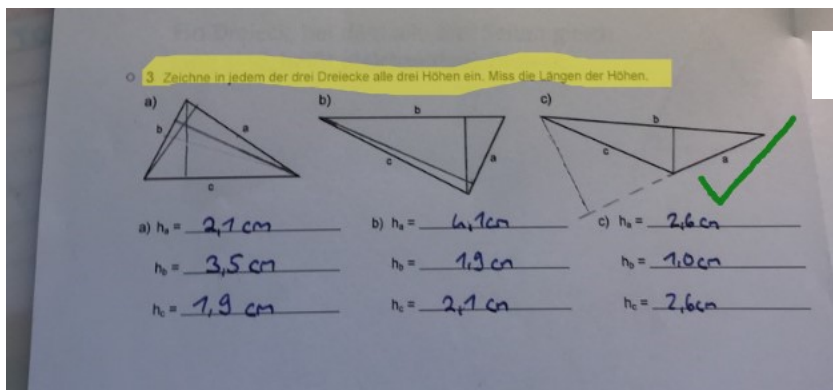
3 Zeichne in jedem der drei Dreiecke alle drei Höhen ein. Miss die Längen der Höhen.

a)

b

a

c

b)

b

c

a

c)

b

c

a

a) $h_a$ = 2,1 cm

$h_b$ = 3,5 cm

$h_c$ = 1,9 cm

b) $h_a$ = 4,1cm

$h_b$ = 1,9 cm

$h_c$ = 2,1 cm

c) $h_a$ = 2,6 cm

$h_b$ = 1,0cm

$h_c$ = 2,6cm